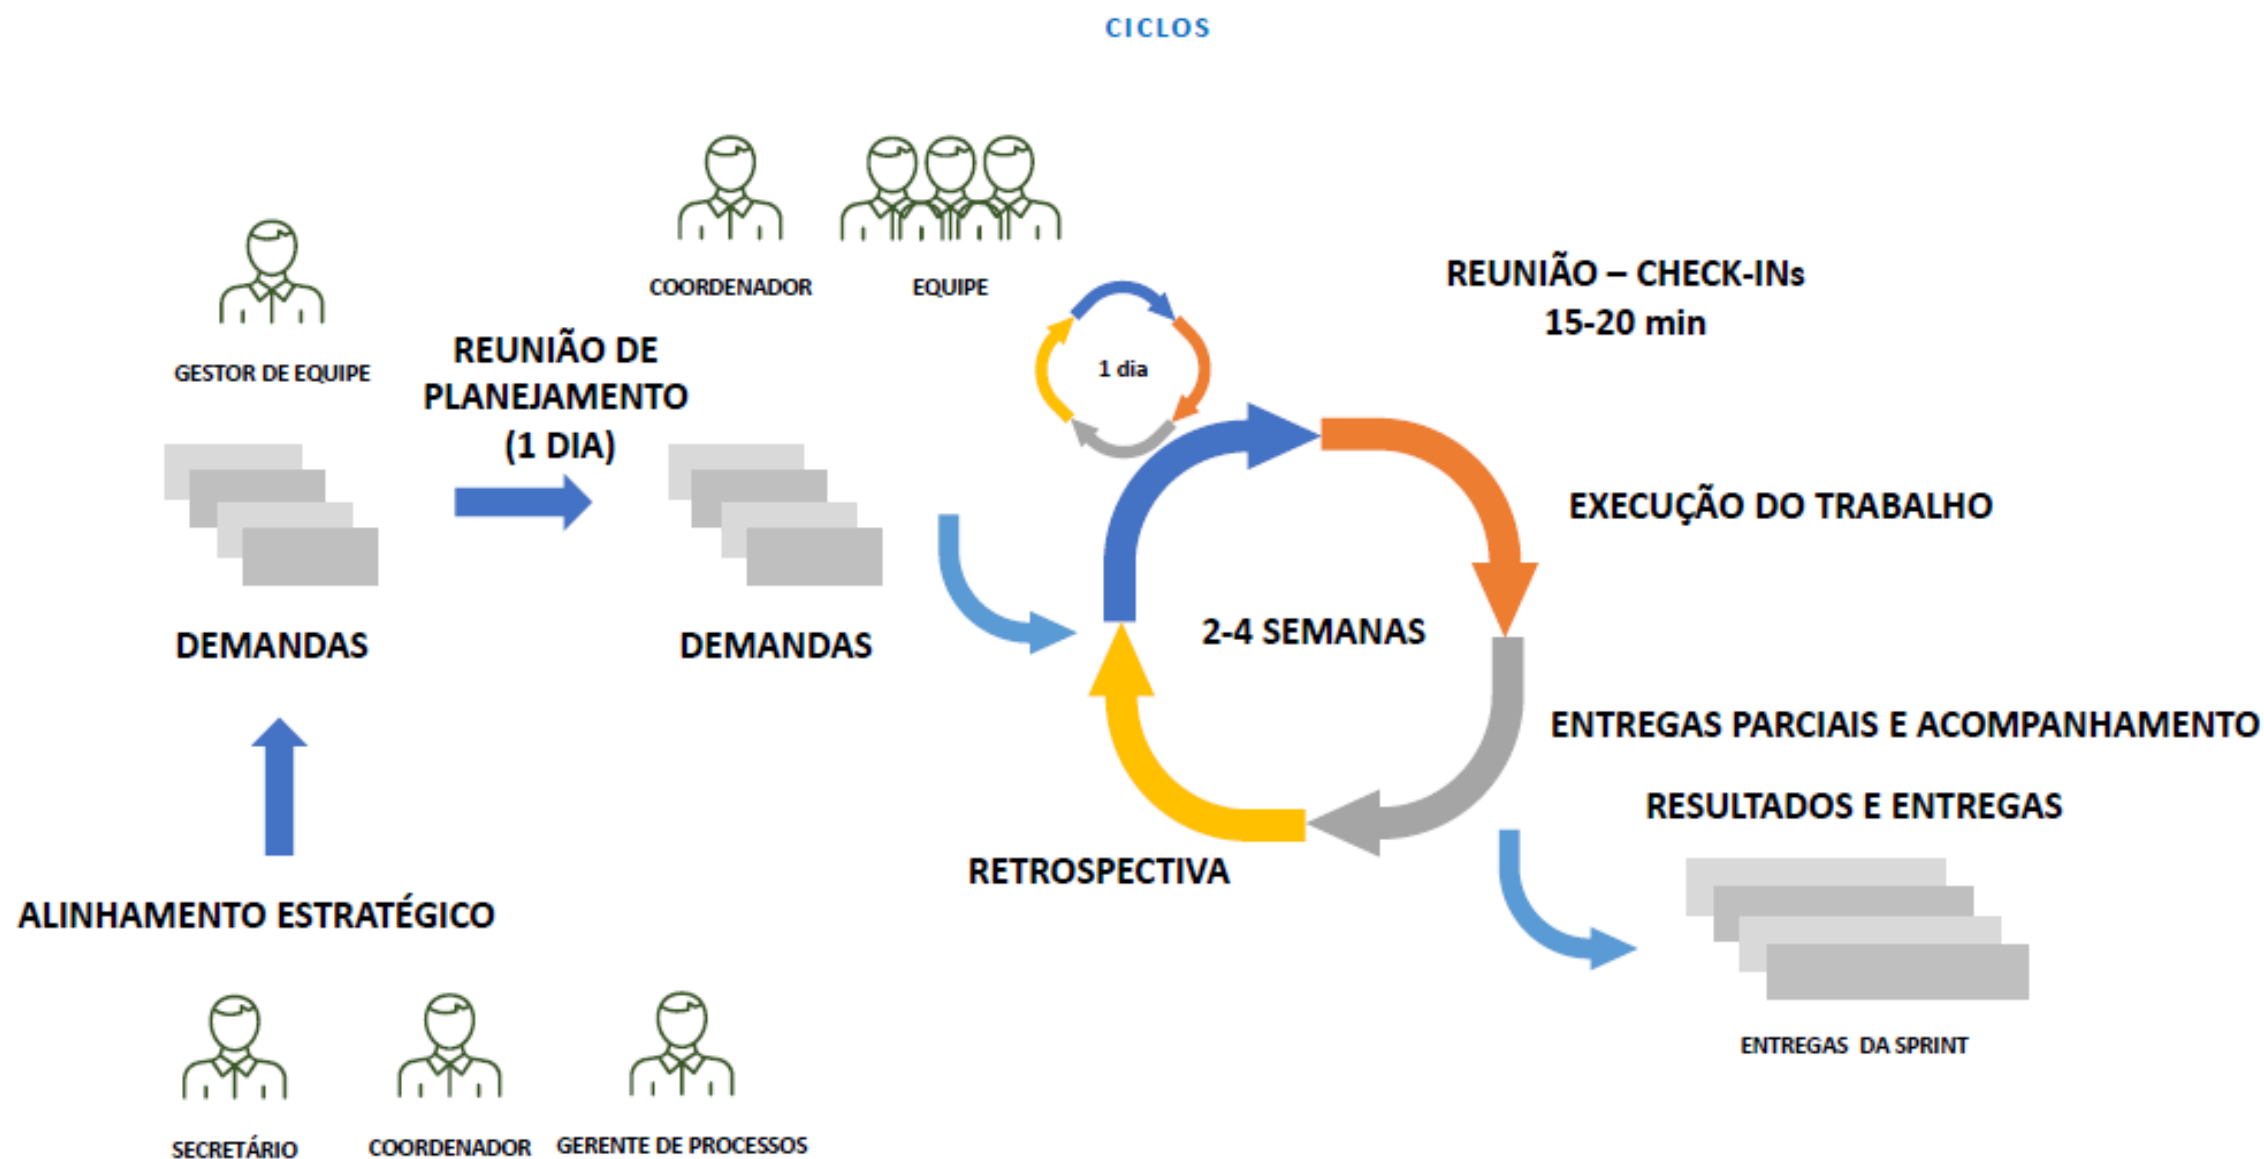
CICLOS

COORDENADOR

EQUIPE

REUNIÃO – CHECK-INs
15-20 min

GESTOR DE EQUIPE

REUNIÃO DE PLANEJAMENTO (1 DIA)

1 dia

EXECUÇÃO DO TRABALHO

DEMANDAS

DEMANDAS

2-4 SEMANAS

ENTREGAS PARCIAIS E ACOMPANHAMENTO

RESULTADOS E ENTREGAS

RETROSPECTIVA

ALINHAMENTO ESTRATÉGICO

ENTREGAS DA SPRINT

SECRETÁRIO

COORDENADOR

GERENTE DE PROCESSOS